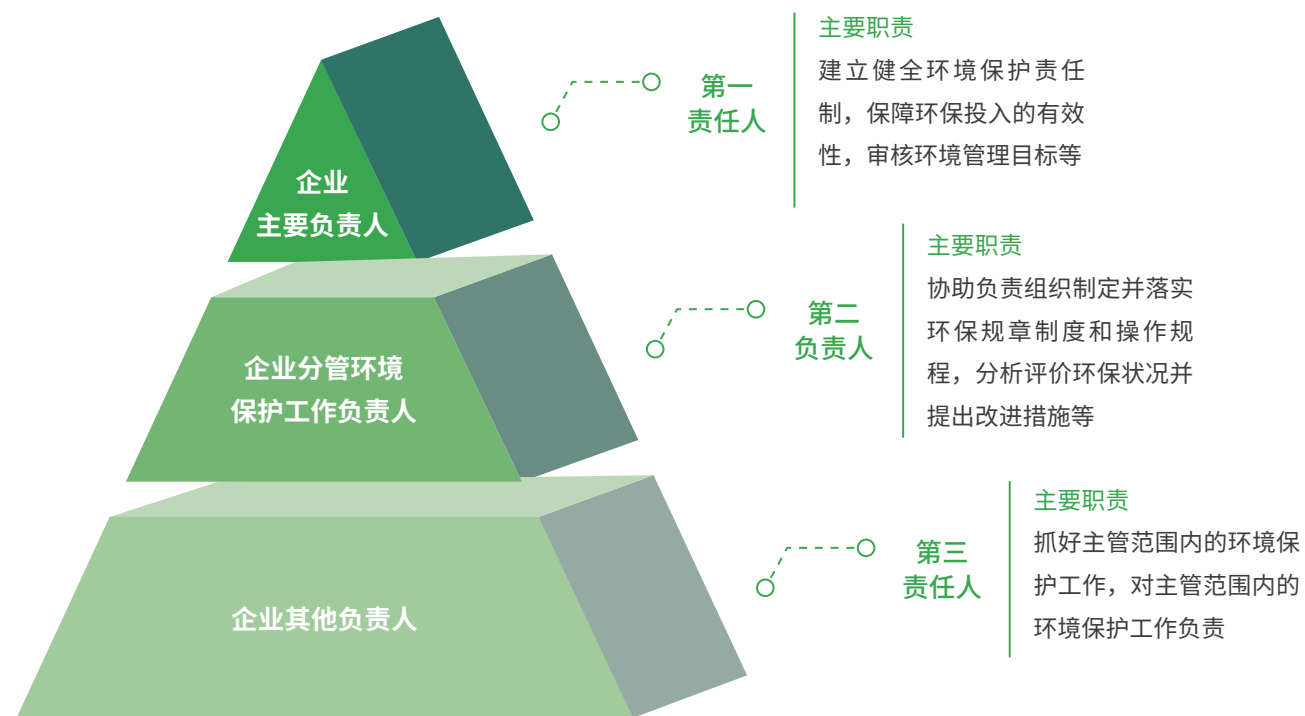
企业
主要负责人

第一
责任人

主要职责
建立健全环境保护责任制，保障环保投入的有效性，审核环境管理目标等

企业分管环境
保护工作负责人

第二
负责人

主要职责
协助负责组织制定并落实环保规章制度和操作规程，分析评价环保状况并提出改进措施等

企业其他负责人

第三
责任人

主要职责
抓好主管范围内的环境保护工作，对主管范围内的环境保护工作负责